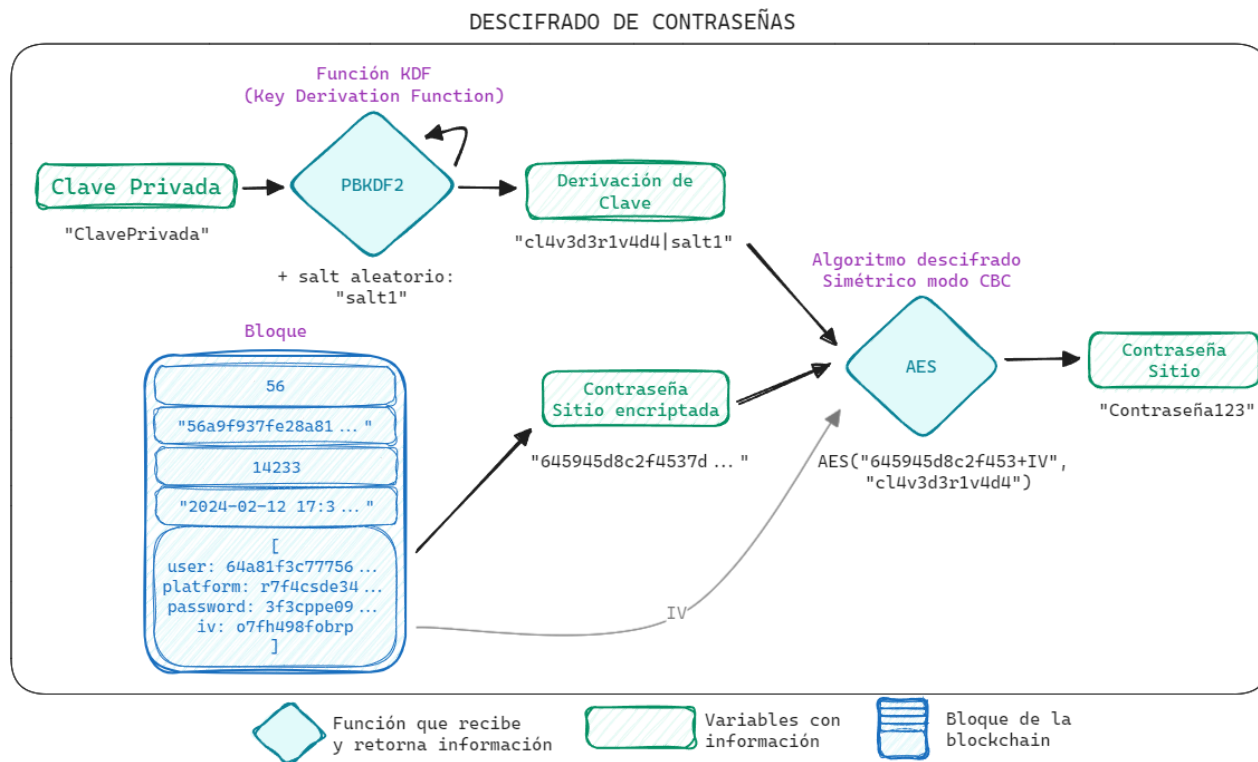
DESCIFRADO DE CONTRASEÑAS

Función KDF
(Key Derivation Function)

Clave Privada

"ClavePrivada"

PBKDF2

+ salt aleatorio:
"salt1"

Derivación de Clave

"cl4v3d3r1v4d4|salt1"

Algoritmo descifrado
Simétrico modo CBC

Bloque

56

"56a9f937fe28a81 ... "

14233

"2024-02-12 17:3 ... "

[
user: 64a81f3c77756 ...
platform: r7f4csde34 ...
password: 3f3cppe09 ...
iv: o7fh498fobrp
]

Contraseña Sitio encriptada

"645945d8c2f4537d ... "

IV

AES

AES("645945d8c2f453+IV", "cl4v3d3r1v4d4")

Contraseña Sitio

"Contraseña123"

Función que recibe y retorna información

Variables con información

Bloque de la blockchain